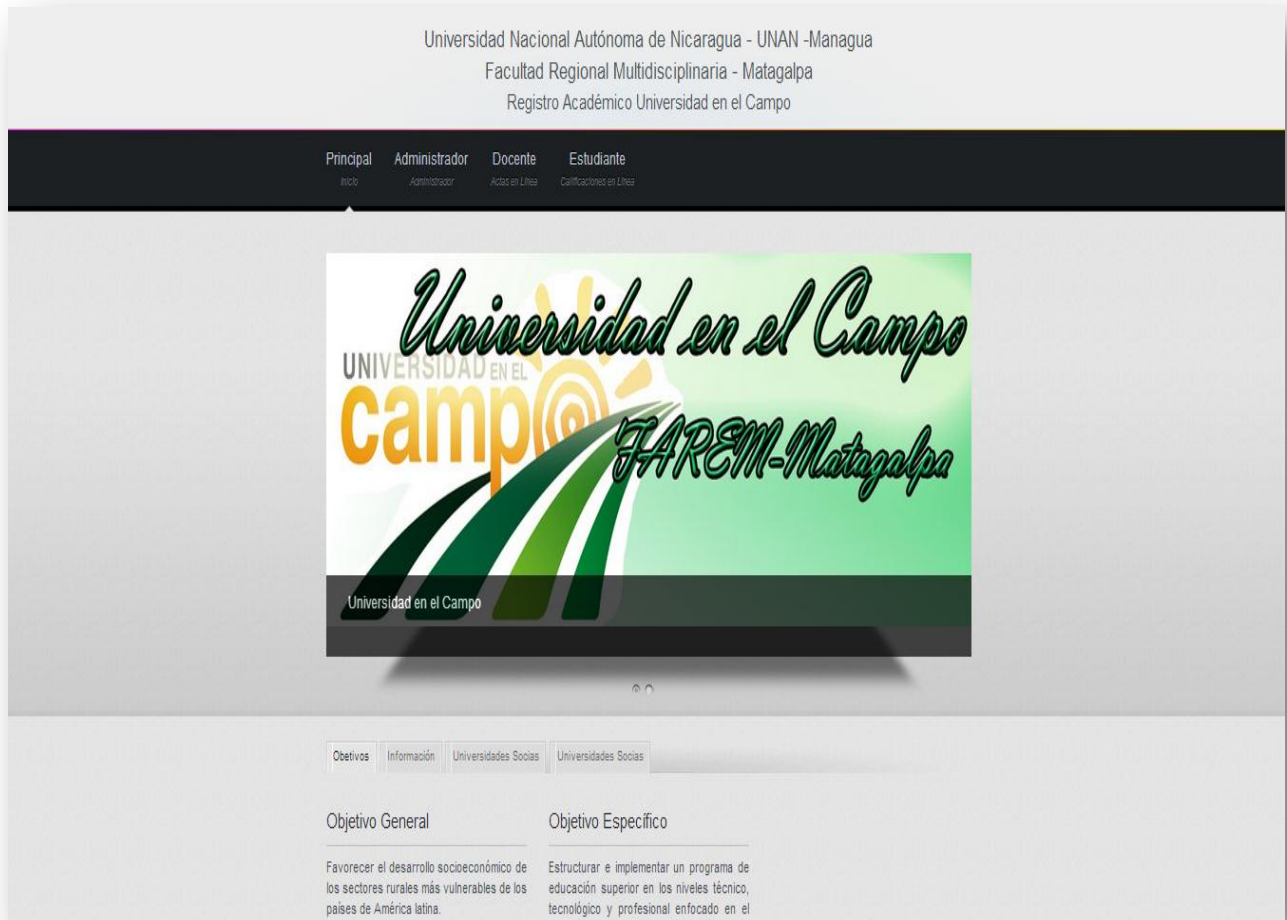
Universidad Nacional Autónoma de Nicaragua - UNAN -Managua
Facultad Regional Multidisciplinaria - Matagalpa
Registro Académico Universidad en el Campo

Principal
Inicio

Administrador
Administrador

Docente
Actas en Línea

Estudiante
Calificaciones en Línea

Universidad en el Campo

UNIVERSIDAD EN EL
campo

FAREM-Matagalpa

Universidad en el Campo

Obetivos | Información | Universidades Socias | Universidades Socias

Objetivo General

Favorecer el desarrollo socioeconómico de los sectores rurales más vulnerables de los países de América latina.

Objetivo Específico

Estructurar e implementar un programa de educación superior en los niveles técnico, tecnológico y profesional enfocado en el